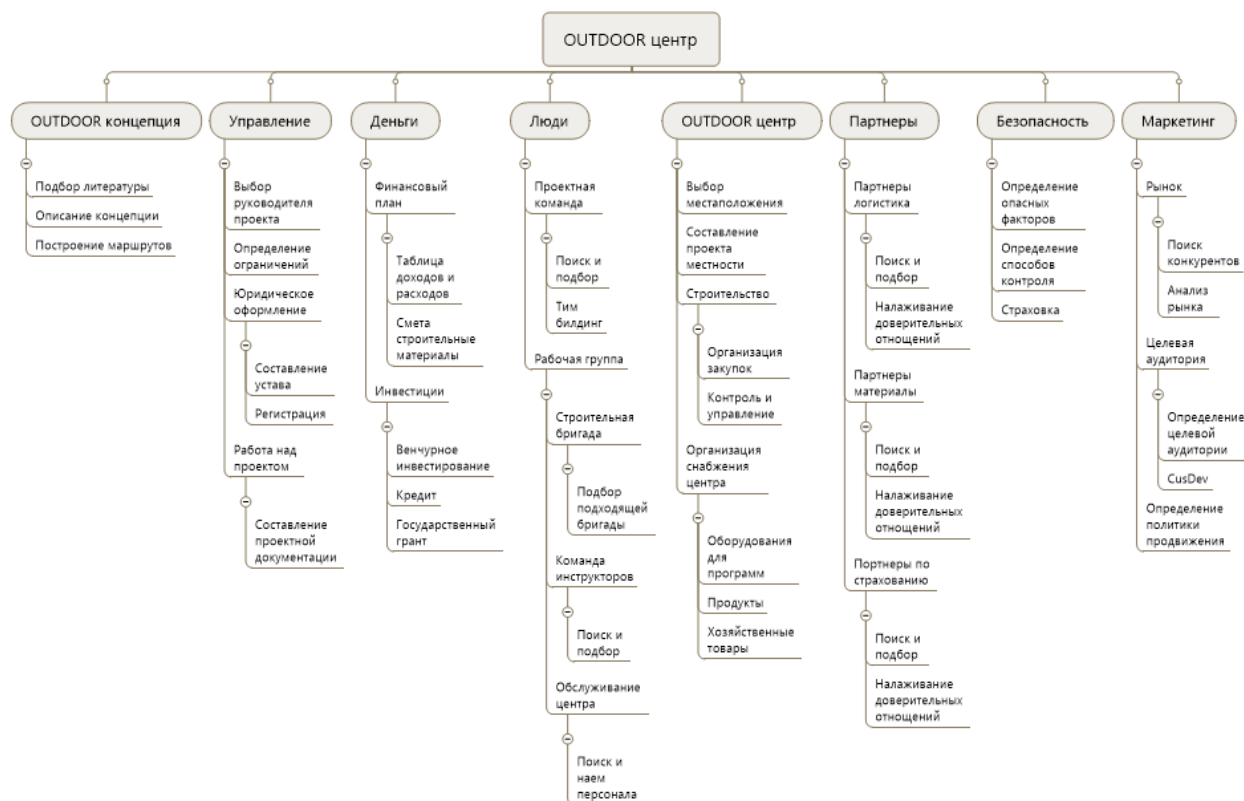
OUTDOOR центр

OUTDOOR концепция

Подбор литературы

Описание концепции

Построение маршрутов

Управление

Выбор руководителя проекта

Определение ограничений

Юридическое оформление

Составление устава

Регистрация

Работа над проектом

Составление проектной документации

Деньги

Финансовый план

Таблица доходов и расходов

Смета строительные материалы

Инвестиции

Венчурное инвестирование

Кредит

Государственный грант

Люди

Проектная команда

Поиск и подбор

Тим билдинг

Рабочая группа

Строительная бригада

Подбор подходящей бригады

Команда инструкторов

Поиск и подбор

Обслуживание центра

Поиск и наем персонала

OUTDOOR центр

Выбор местоположения

Составление проекта местности

Строительство

Организация закупок

Контроль и управление

Организация снабжения центра

Оборудования для программ

Продукты

Хозяйственные товары

Партнеры

Партнеры логистика

Поиск и подбор

Налаживание доверительных отнощений

Партнеры материалы

Поиск и подбор

Налаживание доверительных отнощений

Портнеры по страхованию

Поиск и подбор

Налаживание доверительных отнощений

Безопасность

Определение опасных факторов

Определение способов контроля

Страховка

Маркетинг

Рынок

Поиск конкурентов

Анализ рынка

Целевая аудитория

Определение целевой аудитории

CusDev

Определение политики продвижения